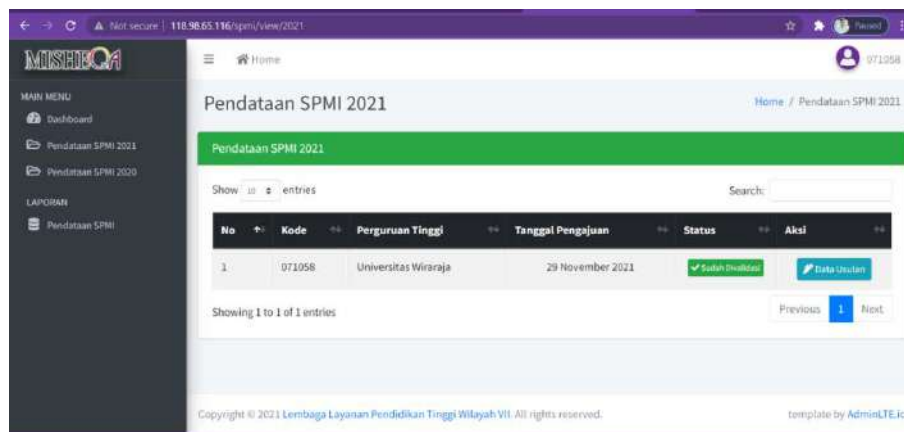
Not secure | 118.98.65.116/spmi/view/2021

Paused

MISHECA

Home

071058

MAIN MENU

Dashboard

Pendataan SPMI 2021

Pendataan SPMI 2020

LAPORAN

Pendataan SPMI

Pendataan SPMI 2021

Home / Pendataan SPMI 2021

Pendataan SPMI 2021

Show 10 entries

Search:

| No | Kode | Perguruan Tinggi | Tanggal Pengajuan | Status | Aksi |
|---|---|---|---|---|---|
| 1 | 071058 | Universitas Wiraraja | 29 November 2021 | Sudah Divalidasi | Data Usulan |

Showing 1 to 1 of 1 entries

Previous 1 Next

Copyright © 2021 Lembaga Layanan Pendidikan Tinggi Wilayah VII. All rights reserved.

template by AdminLTE.ic